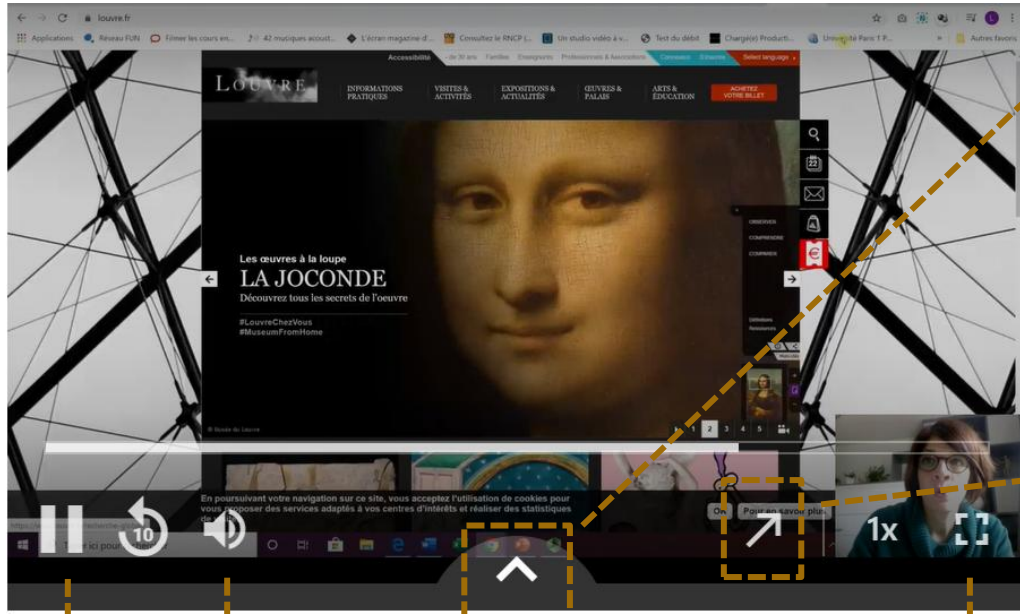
louvre.fr

Applications Réseau FUN Filmer les cours en... 42 musiques acoust... L'écran magazine d'... Consultez le RNCP (... Un studio vidéo à v... Test du débit Chargé(e) Producti... Université Paris 1 P... Autres favoris

Accessibilité -de 30 ans Familles Enseignants Professionnels & Associations Connexion Adhérer Select language

LOUVRE

INFORMATIONS PRATIQUES

VISITES & ACTIVITÉS

EXPOSITIONS & ACTUALITÉS

ŒUVRES & PALAIS

ARTS & ÉDUCATION

ACHETEZ VOTRE BILLET

Les œuvres à la loupe

LA JOCONDE

Découvrez tous les secrets de l'oeuvre

#LouvreChezVous

#MuseumFromHome

OBSERVER

COMPRENDRE

COMPARER

1 2 3 4 5

En poursuivant votre navigation sur ce site, vous acceptez l'utilisation de cookies pour vous proposer des services adaptés à vos centres d'intérêts et réaliser des statistiques de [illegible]

Ok Pour en savoir plus

Taper ici pour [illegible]

10

1x